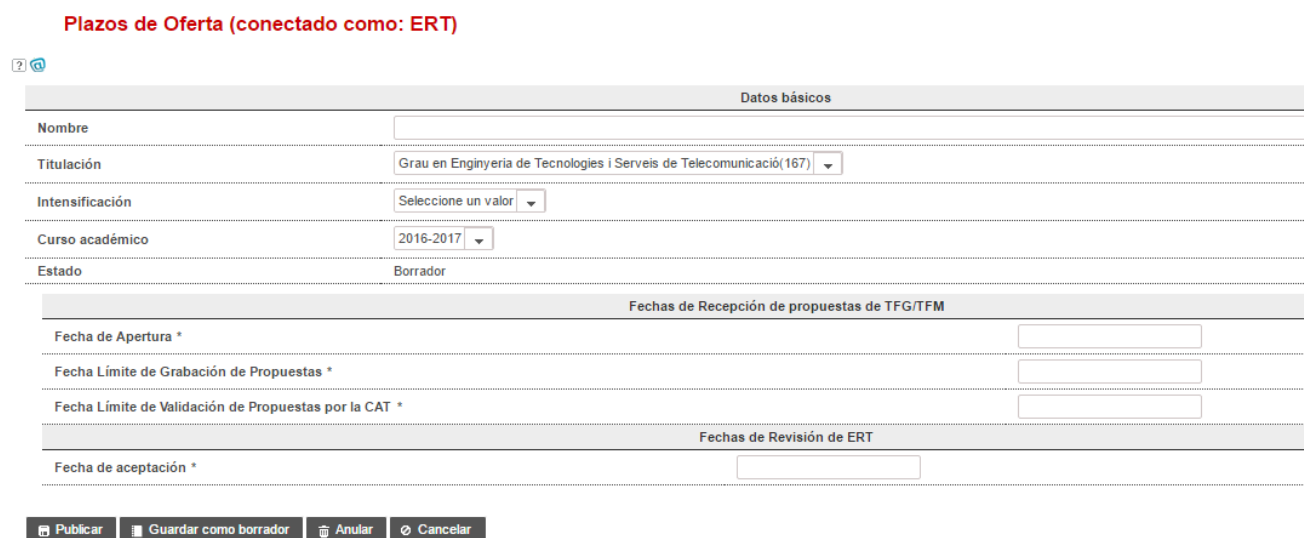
Plazos de Oferta (conectado como: ERT)

? @

| Datos básicos | |
|---|---|
| Nombre | |
| Titulación | Grau en Enginyeria de Tecnologies i Serveis de Telecomunicació(167) |
| Intensificación | Seleccione un valor |
| Curso académico | 2016-2017 |
| Estado | Borrador |

| Fechas de Recepción de propuestas de TFG/TFM | |
|---|---|
| Fecha de Apertura * | |
| Fecha Límite de Grabación de Propuestas * | |
| Fecha Límite de Validación de Propuestas por la CAT * | |

| Fechas de Revisión de ERT | |
|---|---|
| Fecha de aceptación * | |

Publicar | Guardar como borrador | Anular | Cancelar